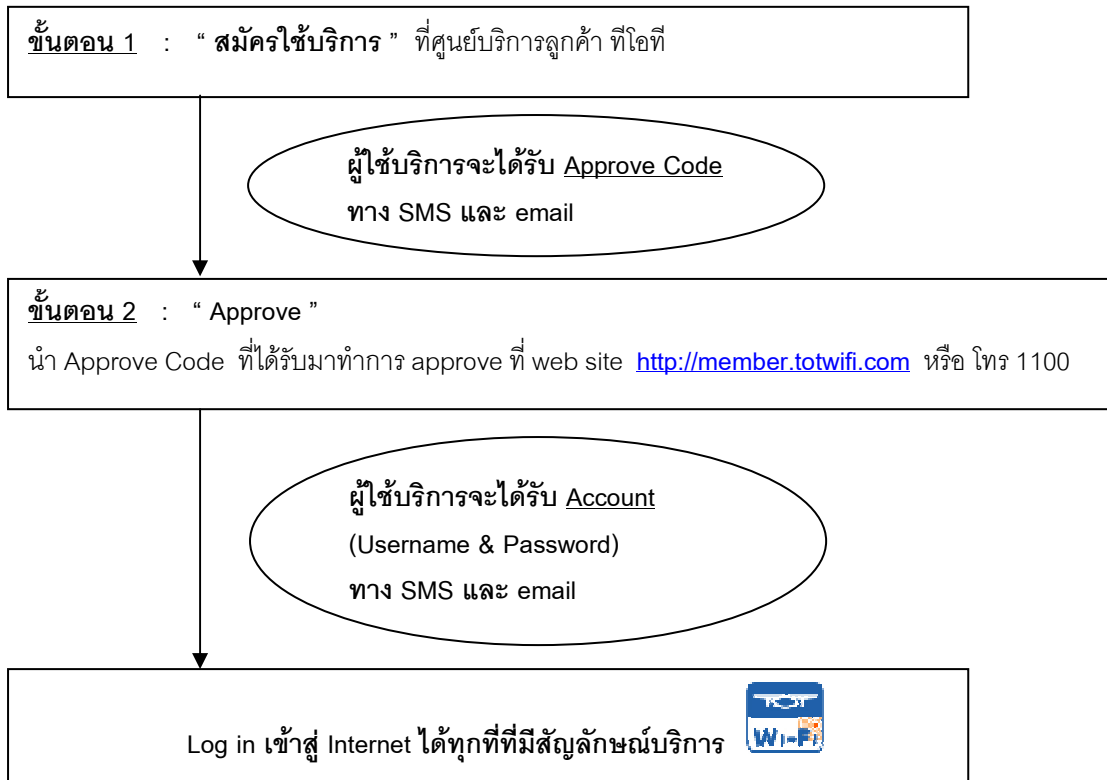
ขั้นตอน 1 : " สมัครใช้บริการ " ที่ศูนย์บริการลูกค้า ทีโอที

ผู้ใช้บริการจะได้รับ Approve Code
ทาง SMS และ email

ขั้นตอน 2 : " Approve "

นำ Approve Code ที่ได้รับมาทำการ approve ที่ web site http://member.totwifi.com หรือ โทร 1100

ผู้ใช้บริการจะได้รับ Account
(Username & Password)
ทาง SMS และ email

Log in เข้าสู่ Internet ได้ทุกที่ที่มีสัญลักษณ์บริการ

TOT
Wi-Fi